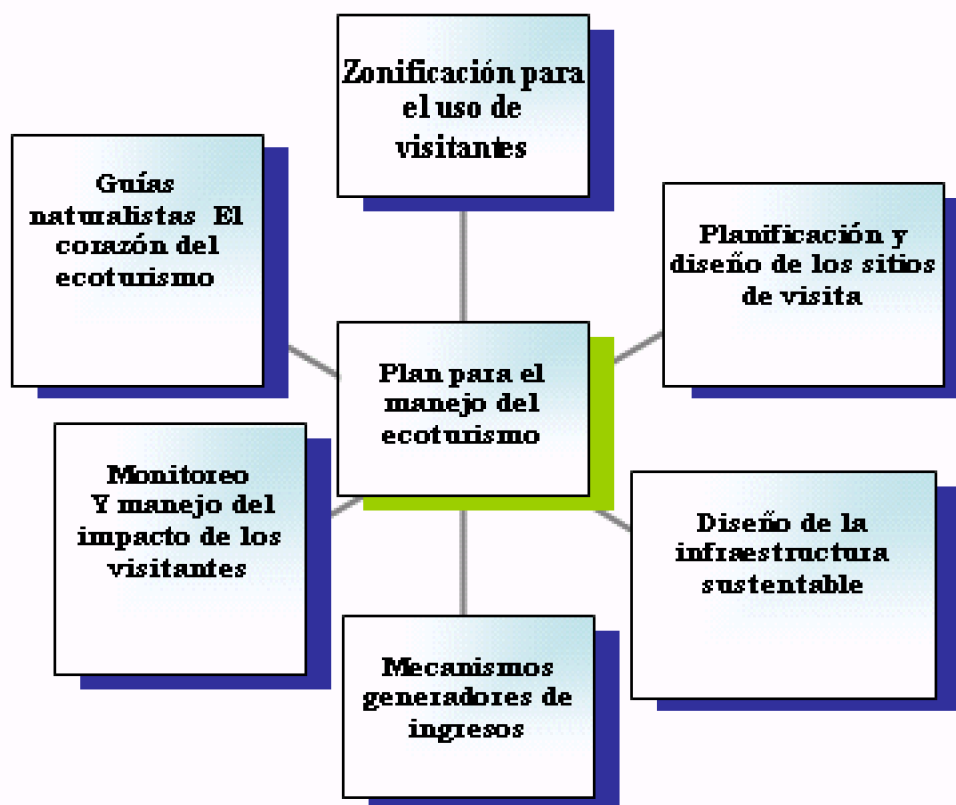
Zonificación para el uso de visitantes

Guías naturalistas El corazón del ecoturismo

Planificación y diseño de los sitios de visita

Plan para el manejo del ecoturismo

Monitoreo Y manejo del impacto de los visitantes

Diseño de la infraestructura sustentable

Mecanismos generadores de ingresos